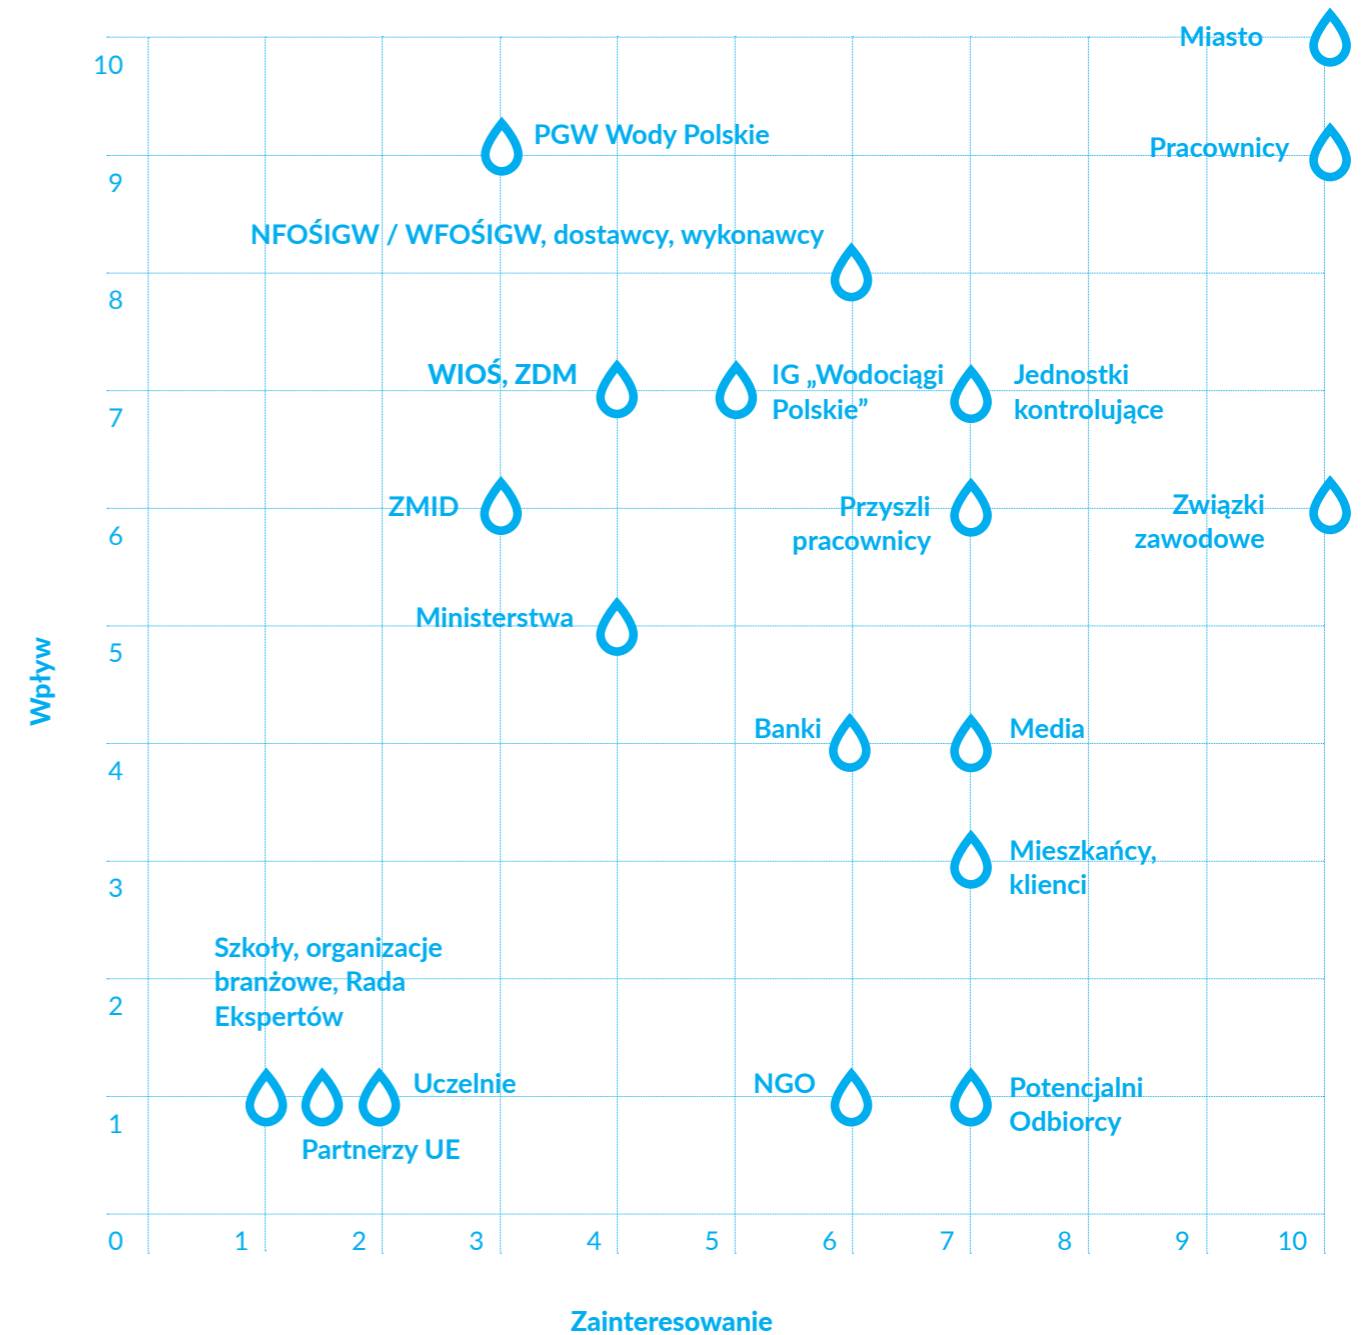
10
9
8
7
6
5
4
3
2
1
0

Wpływ

Miasto

PGW Wody Polskie

Pracownicy

NFOŚIGW / WFOŚIGW, dostawcy, wykonawcy

WIOŚ, ZDM

IG „Wodociągi Polskie”

Jednostki kontrolujące

ZMID

Przyszli pracownicy

Związki zawodowe

Ministerstwa

Banki

Media

Mieszkańcy, klienci

Szkoły, organizacje branżowe, Rada Ekspertów

Uczelnie

NGO

Potencjalni Odbiorcy

Partnerzy UE

0 1 2 3 4 5 6 7 8 9 10

Zainteresowanie